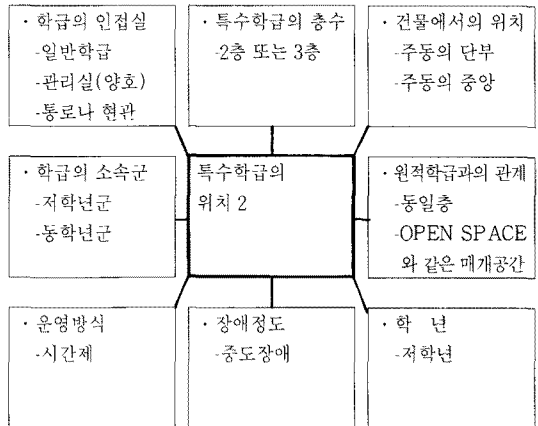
· 학급의 인접실
-일반학급
-관리실(양호)
-통로나 현관

· 특수학급의 층수
-2층 또는 3층

· 건물에서의 위치
-주동의 단부
-주동의 중앙

· 학급의 소속군
-저학년군
-동학년군

특수학급의 위치 2

· 원적학급과의 관계
-동일층
-OPEN SPACE 와 같은 매개공간

· 운영방식
-시간제

· 장애정도
-중도장애

· 학 년
-저학년